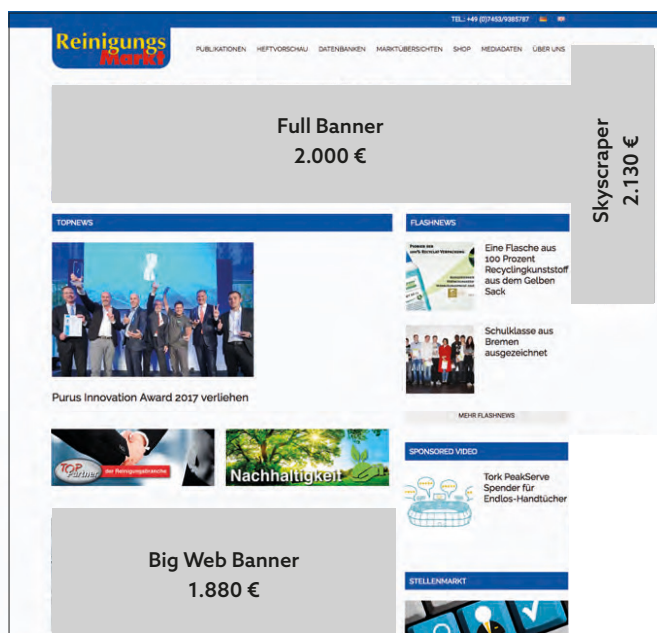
TEL.: +49 (0)7453/9385787

Reinigungs Markt

PUBLIKATIONEN HEFTVORSCHAU DATENBANKEN MARKTÜBERSICHTEN SHOP MEDIADATEN ÜBER UNS

Full Banner
2.000 €

Skyscraper
2.130 €

TOPNEWS

Purus Innovation Award 2017 verliehen

TOP Partner der Reinigungsbranche

Nachhaltigkeit

FLASHNEWS

Eine Flasche aus 100 Prozent Recyclingkunststoff aus dem Gelben Sack

Schulklasse aus Bremen ausgezeichnet

MEHR FLASHNEWS

SPONSORED VIDEO

Tork PeakServe Spender für Endlos-Handtücher

Big Web Banner
1.880 €

STELLENMARKT